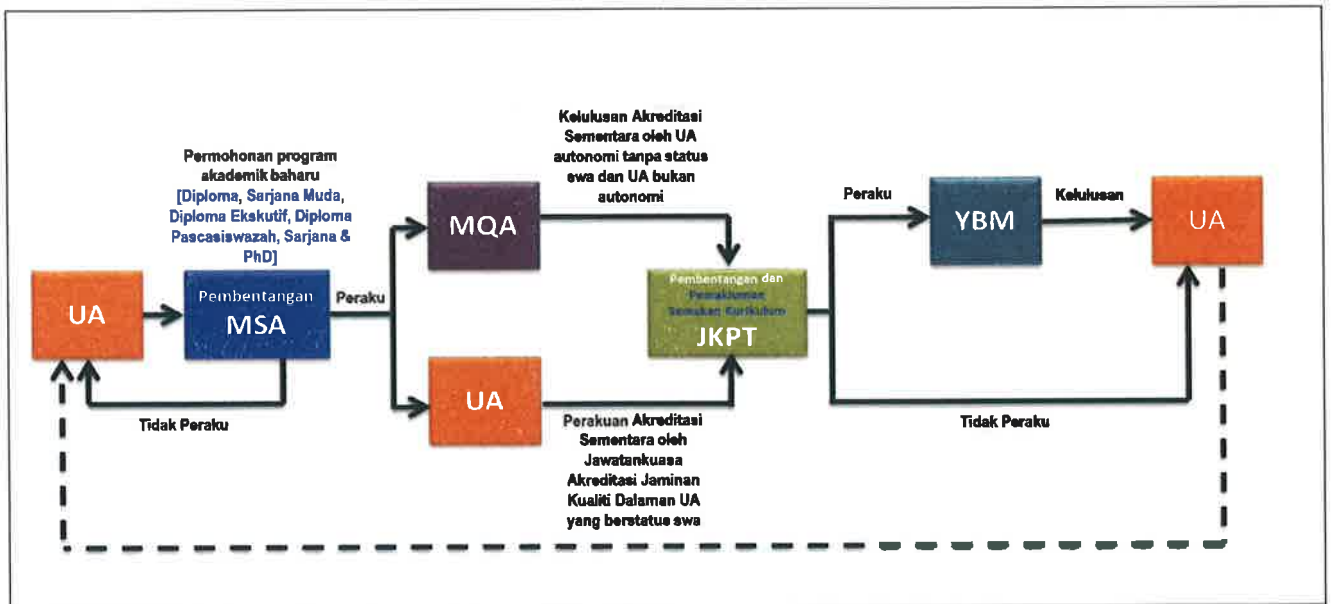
Permohonan program akademik baharu [Diploma, Sarjana Muda, Diploma Ekskutif, Diploma Pascasiswazah, Sarjana & PhD]

UA

Pembentangan MSA

Peraku

Tidak Peraku

MQA

Kelulusan Akreditasi Sementara oleh UA autonomi tanpa status swa dan UA bukan autonomi

UA

Perakuan Akreditasi Sementara oleh Jawatankuasa Akreditasi Jaminan Kualiti Dalaman UA yang berstatus swa

Pembentangan dan Pemakluman Semakan Kurikulum JKPT

Peraku

YBM

Kelulusan

UA

Tidak Peraku